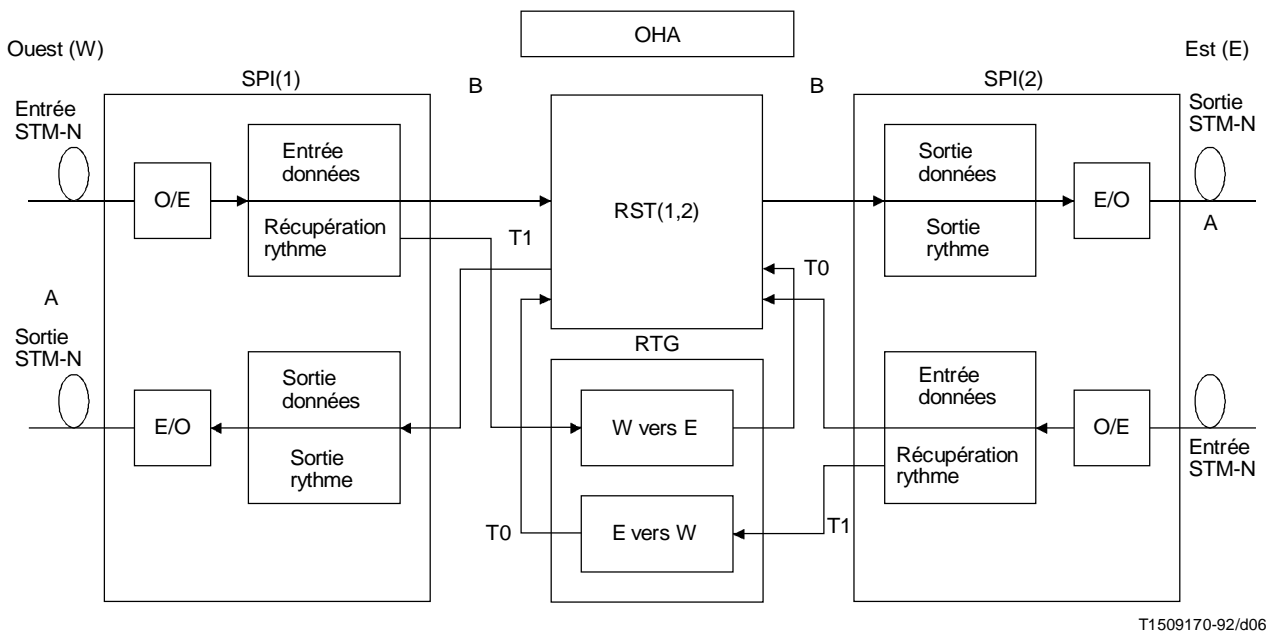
OHA

Ouest (W)

Est (E)

SPI(1)

B

B

SPI(2)

Entrée STM-N

O/E

Entrée données

Récupération rythme

RST(1,2)

Sortie données

Sortie rythme

E/O

Sortie STM-N

A

T1

T0

A

Sortie STM-N

RTG

E/O

Sortie données

Sortie rythme

W vers E

Entrée données

Récupération rythme

O/E

Entrée STM-N

T0

E vers W

T1

T1509170-92/d06